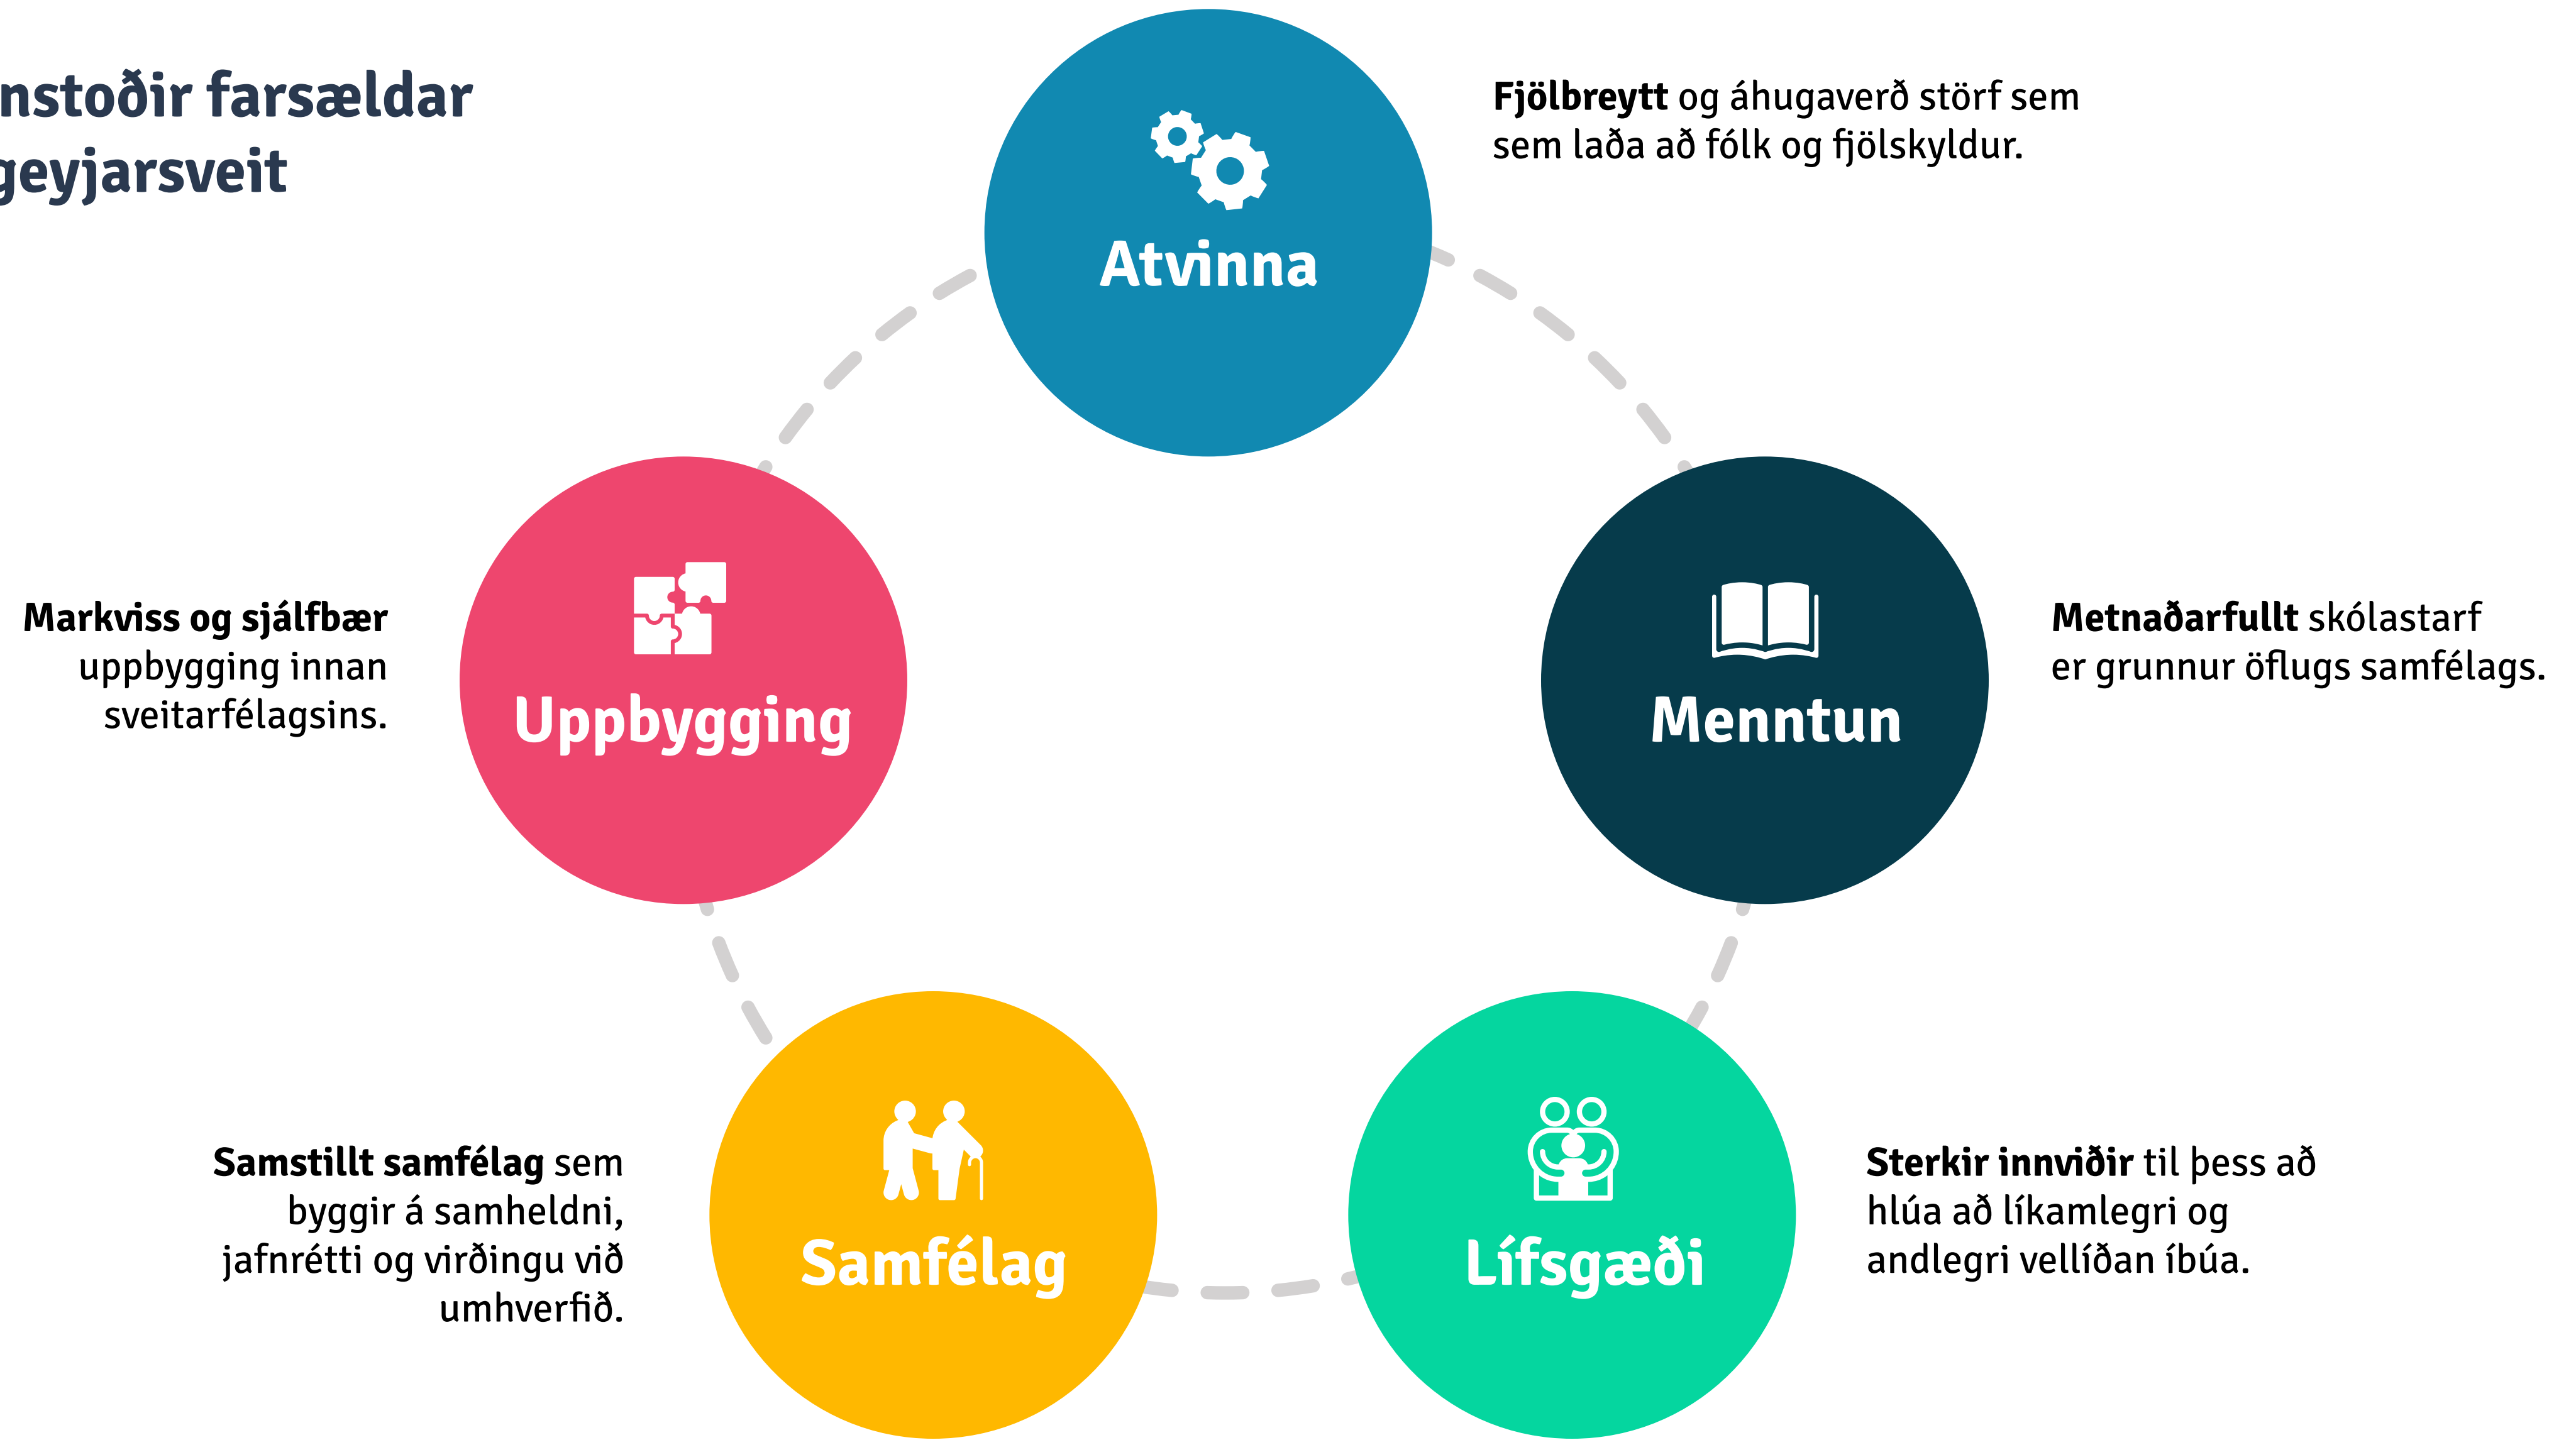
nstoðir farsældar
geyjarsveit

Atvinna

Fjölbreytt og áhugaverð störf sem sem laða að fólk og fjölskyldur.

Markviss og sjálfbær uppbygging innan sveitarfélagsins.

Uppbygging

Menntun

Metnaðarfullt skólastarf er grunnur öflugs samfélags.

Samstillt samfélag sem byggir á samheldni, jafnrétti og virðingu við umhverfið.

Samfélag

Lífsgæði

Sterkir innviðir til þess að hlúa að líkamlegri og andlegri vellíðan íbúa.